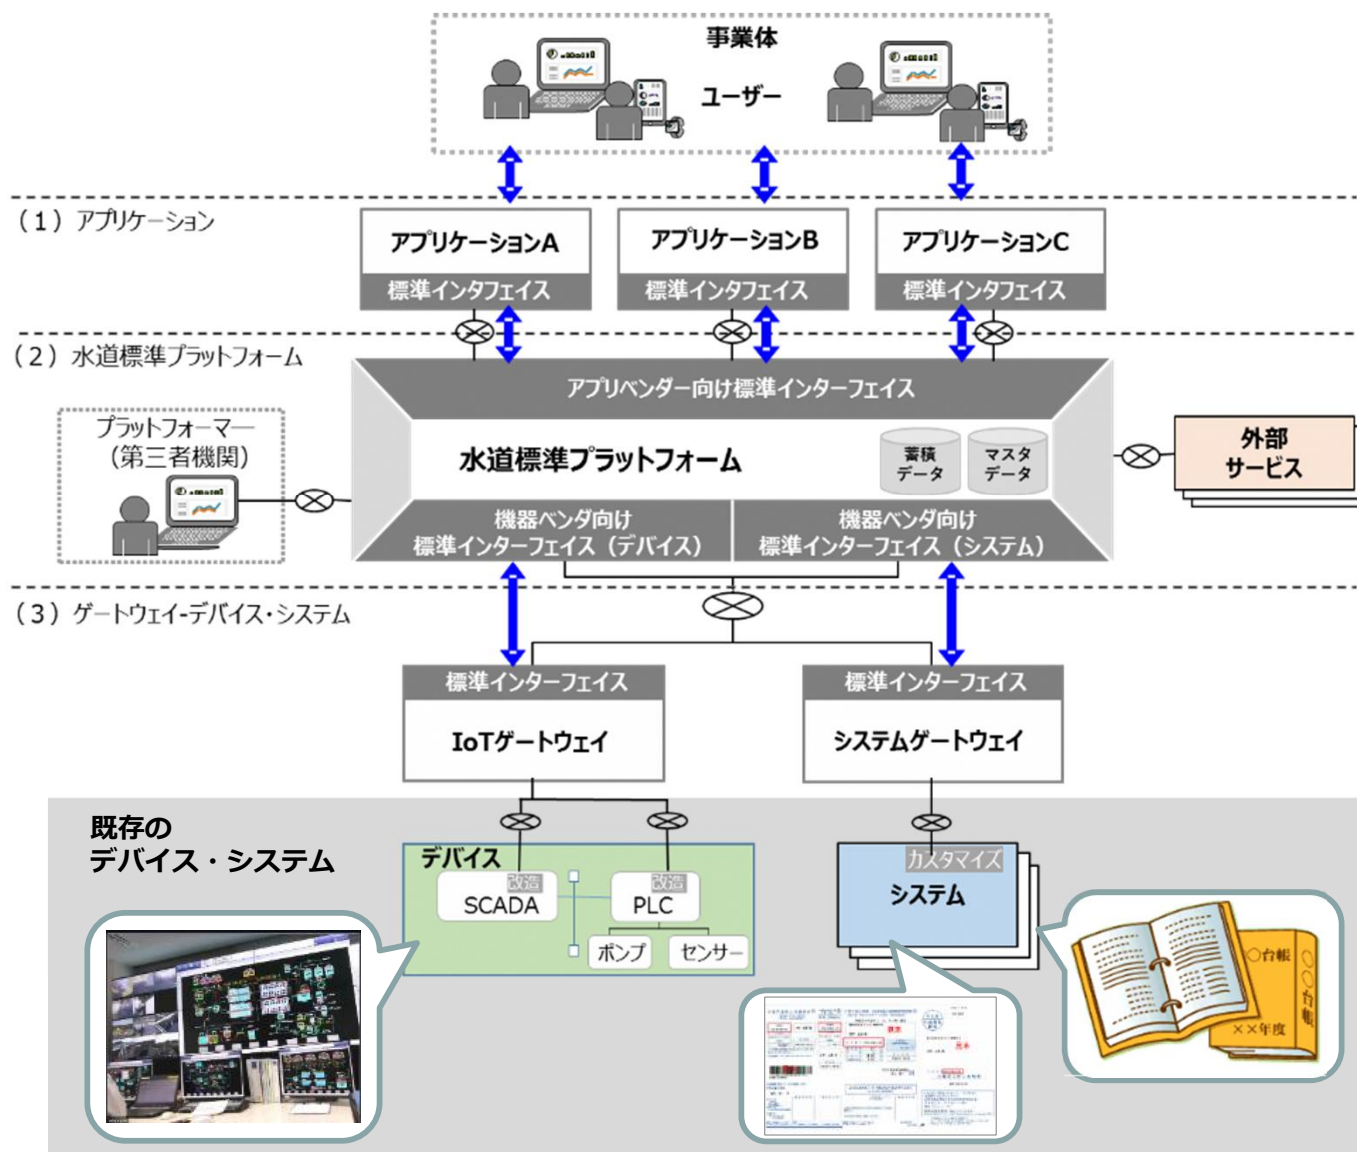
事業体

ユーザー

（1）アプリケーション

アプリケーションA
標準インタフェイス

アプリケーションB
標準インタフェイス

アプリケーションC
標準インタフェイス

（2）水道標準プラットフォーム

アプリベンダー向け標準インターフェイス

プラットフォーマー
（第三者機関）

水道標準プラットフォーム

蓄積
データ

マスタ
データ

外部
サービス

機器ベンダ向け
標準インターフェイス（デバイス）

機器ベンダ向け
標準インターフェイス（システム）

（3）ゲートウェイ-デバイス・システム

標準インターフェイス
IoTゲートウェイ

標準インターフェイス
システムゲートウェイ

既存の
デバイス・システム

デバイス

改造
SCADA

改造
PLC

ポンプ

センサー

カスタマイズ
システム

台帳
台帳
××年度